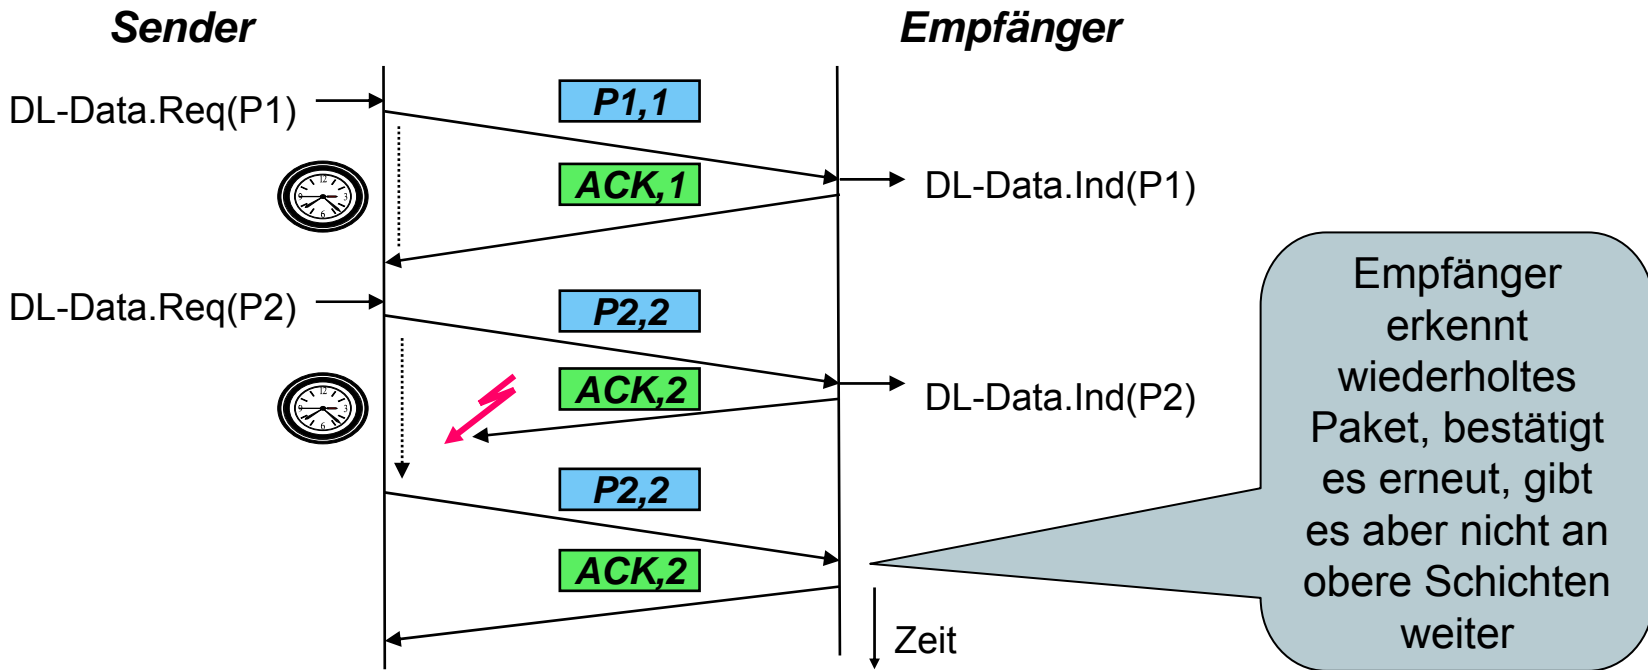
Sender

Empfänger

DL-Data.Req(P1)

P1,1

ACK,1

DL-Data.Ind(P1)

DL-Data.Req(P2)

P2,2

ACK,2

DL-Data.Ind(P2)

P2,2

ACK,2

Zeit

Empfänger erkennt wiederholtes Paket, bestätigt es erneut, gibt es aber nicht an obere Schichten weiter